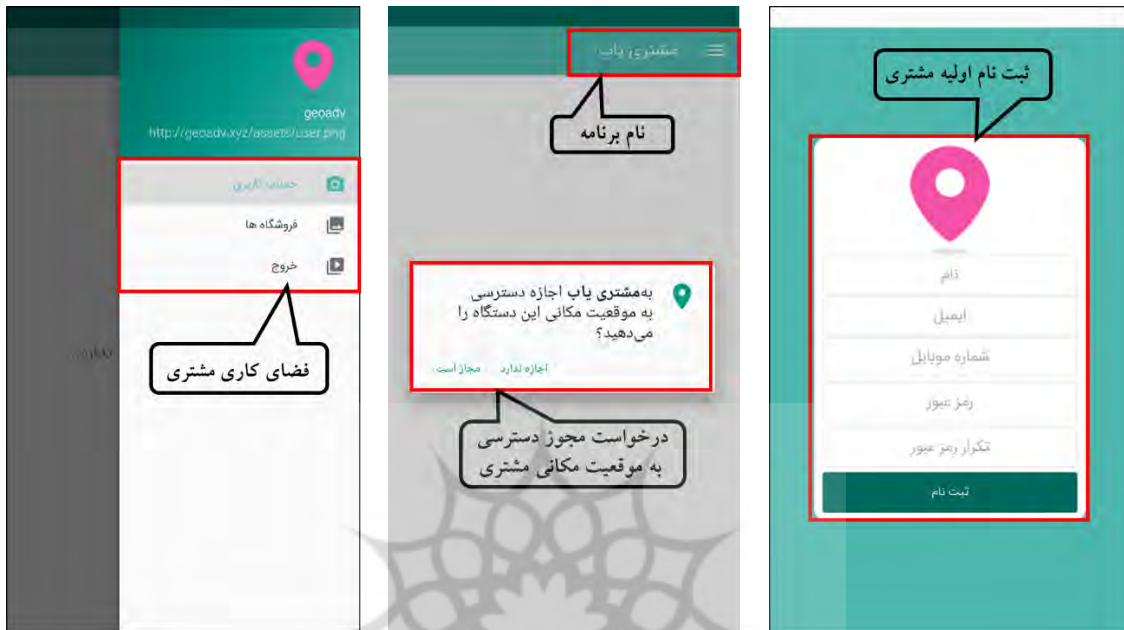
geoadv
http://geoadv.xyz/assets/user.png

حساب کاربری

فروشگاه ها

خروج

فضای کاری مشتری

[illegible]

مشتری یاب

نام برنامه

به‌مشتری یاب اجازه دسترسی به موقعیت مکانی این دستگاه را می‌دهید؟

اجازه ندارد

مجاز است

درخواست مجوز دسترسی به موقعیت مکانی مشتری

ثبت نام اولیه مشتری

نام

ایمیل

شماره موبایل

رمز عبور

تکرار رمز عبور

ثبت نام